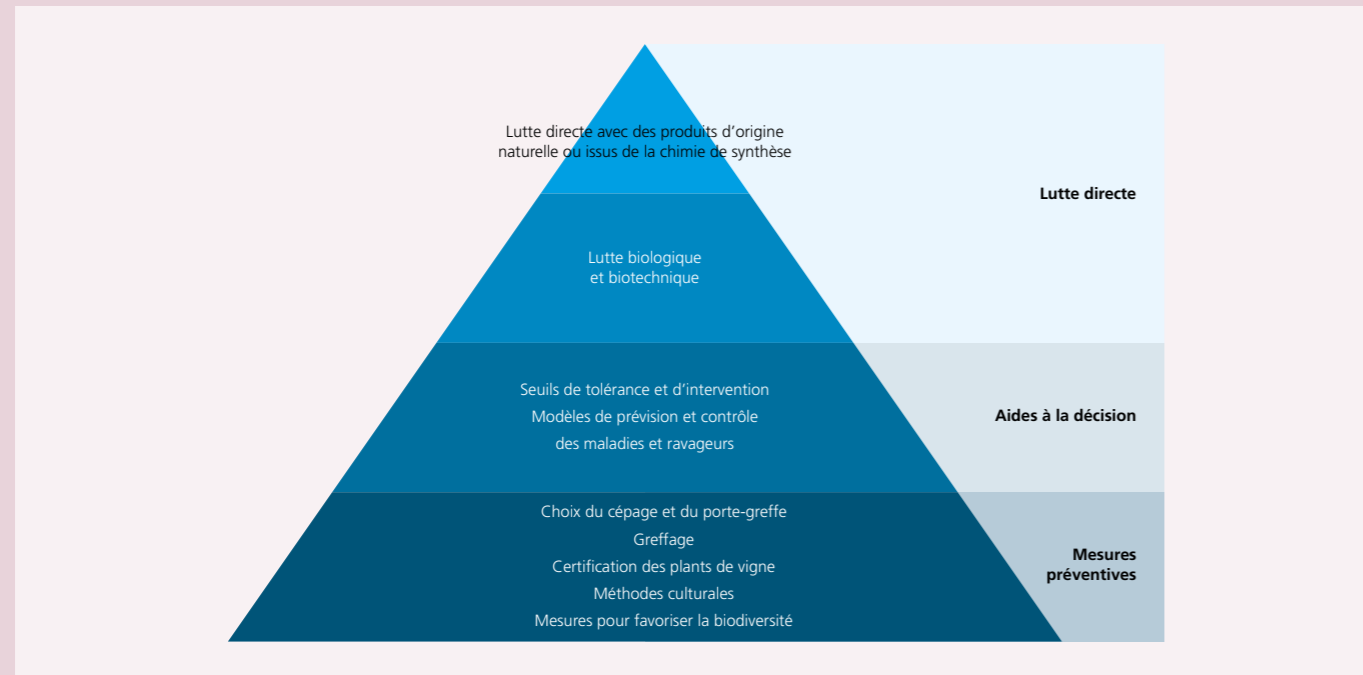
Lutte directe avec des produits d'origine naturelle ou issus de la chimie de synthèse

Lutte biologique et biotechnique

Lutte directe

Seuils de tolérance et d'intervention
Modèles de prévision et contrôle des maladies et ravageurs

Aides à la décision

Choix du cépage et du porte-greffe
Greffage
Certification des plants de vigne
Méthodes culturales
Mesures pour favoriser la biodiversité

Mesures préventives